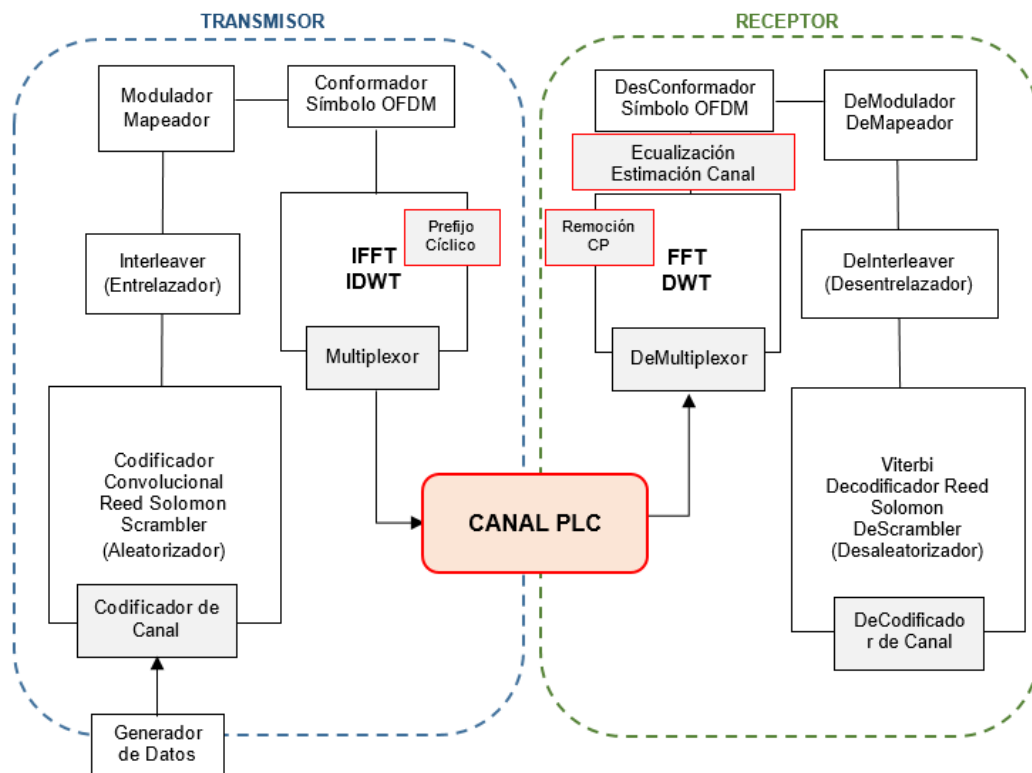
TRANSMISOR

RECEPTOR

Modulador Mapeador

Conformador Símbolo OFDM

Interleaver (Entrelazador)

Prefijo Cíclico

IFFT IDWT

Multiplexor

Codificador Convolucional Reed Solomon Scrambler (Aleatorizador)

Codificador de Canal

Generador de Datos

CANAL PLC

DesConformador Símbolo OFDM

DeModulador DeMapeador

Ecualización Estimación Canal

Remoción CP

FFT DWT

DeMultiplexor

DeInterleaver (Desentrelazador)

Viterbi Decodificador Reed Solomon DeScrambler (Desaleatorizador)

DeCodificado r de Canal